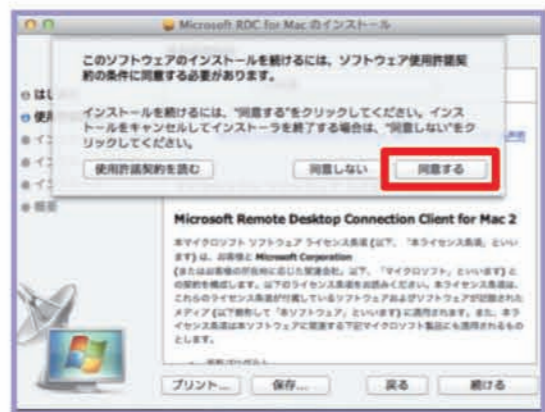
Microsoft RDC for Mac のインストール

このソフトウェアのインストールを続けるには、ソフトウェア使用許諾契約の条件に同意する必要があります。

インストールを続けるには、"同意する"をクリックしてください。インストールをキャンセルしてインストーラを終了する場合は、"同意しない"をクリックしてください。

使用許諾契約を読む

同意しない

同意する

はじ

使用

イ

イ

イ

概要

Microsoft Remote Desktop Connection Client for Mac 2

本マイクロソフト ソフトウェア ライセンス条項 (以下、「本ライセンス条項」といいます) は、お客様と Microsoft Corporation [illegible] (以下、「マイクロソフト」といいます) との契約を構成します。以下のライセンス条項をお読みください。本ライセンス条項は、これらのライセンス条項が付属しているソフトウェアおよびソフトウェアが記録されたメディア (以下総称して「本ソフトウェア」といいます) に適用されます。また、本ライセンス条項は本ソフトウェアに関連する下記マイクロソフト製品にも適用されるものとします。

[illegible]

プリント...

保存...

戻る

続ける